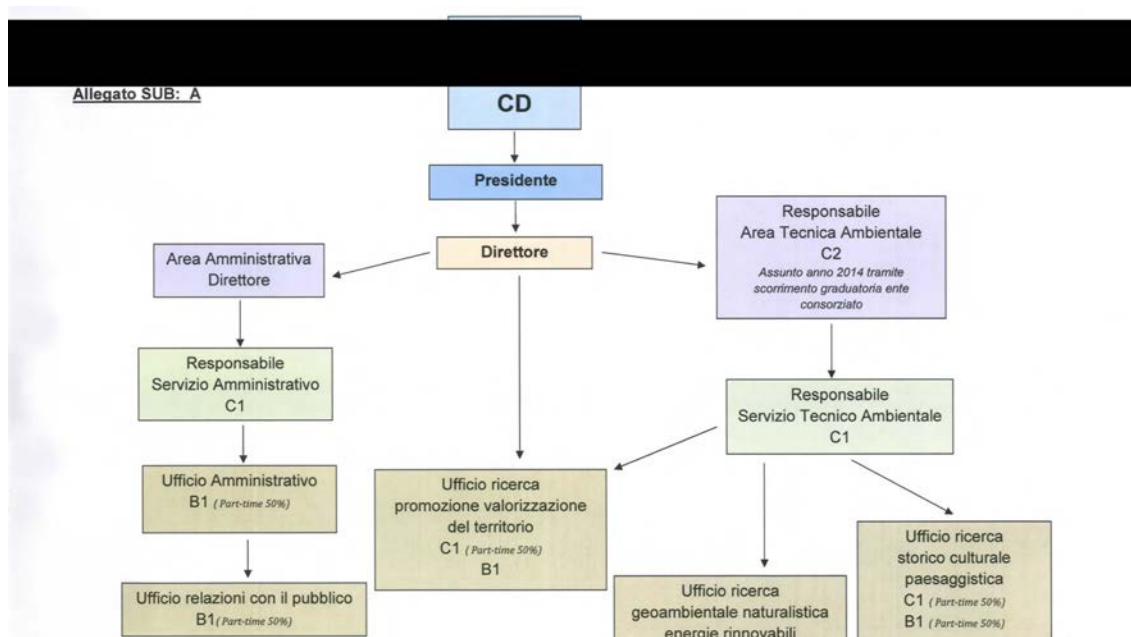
Allegato SUB: A

CD

Presidente

Direttore

Area Amministrativa Direttore

Responsabile Area Tecnica Ambientale C2 Assunto anno 2014 tramite scorrimento graduatoria ente consorziato

Responsabile Servizio Amministrativo C1

Responsabile Servizio Tecnico Ambientale C1

Ufficio Amministrativo B1 (Part-time 50%)

Ufficio ricerca promozione valorizzazione del territorio C1 (Part-time 50%) B1

Ufficio ricerca storico culturale paesaggistica C1 (Part-time 50%) B1 (Part-time 50%)

Ufficio ricerca geoambientale naturalistica energie rinnovabili

Ufficio relazioni con il pubblico B1 (Part-time 50%)